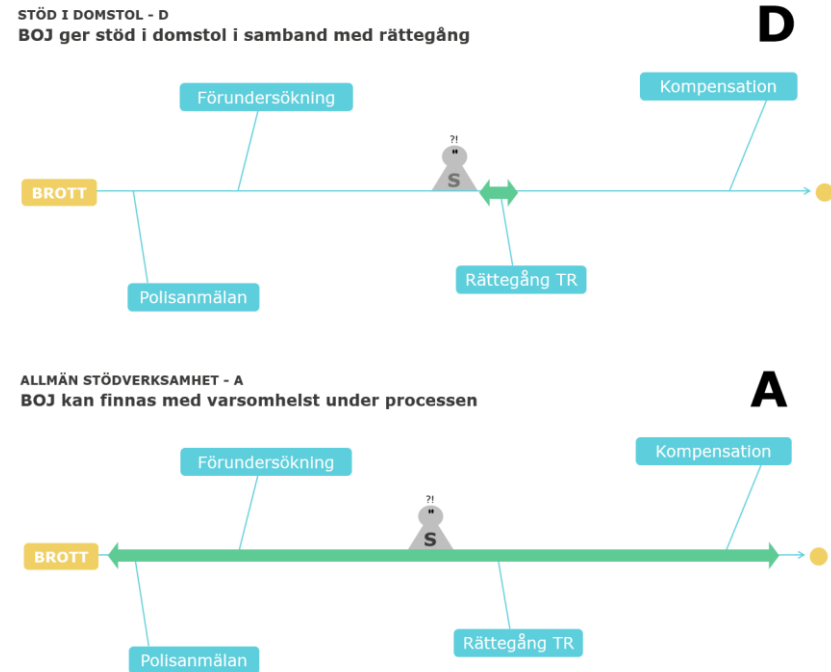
STÖD I DOMSTOL - D
BOJ ger stöd i domstol i samband med rättegång

D

Förundersökning

Kompensation

?!
"
S

BROTT

Polisanmälan

Rättegång TR

ALLMÄN STÖDVERKSAMHET - A
BOJ kan finnas med varsomhelst under processen

A

Förundersökning

Kompensation

?!
"
S

BROTT

Polisanmälan

Rättegång TR